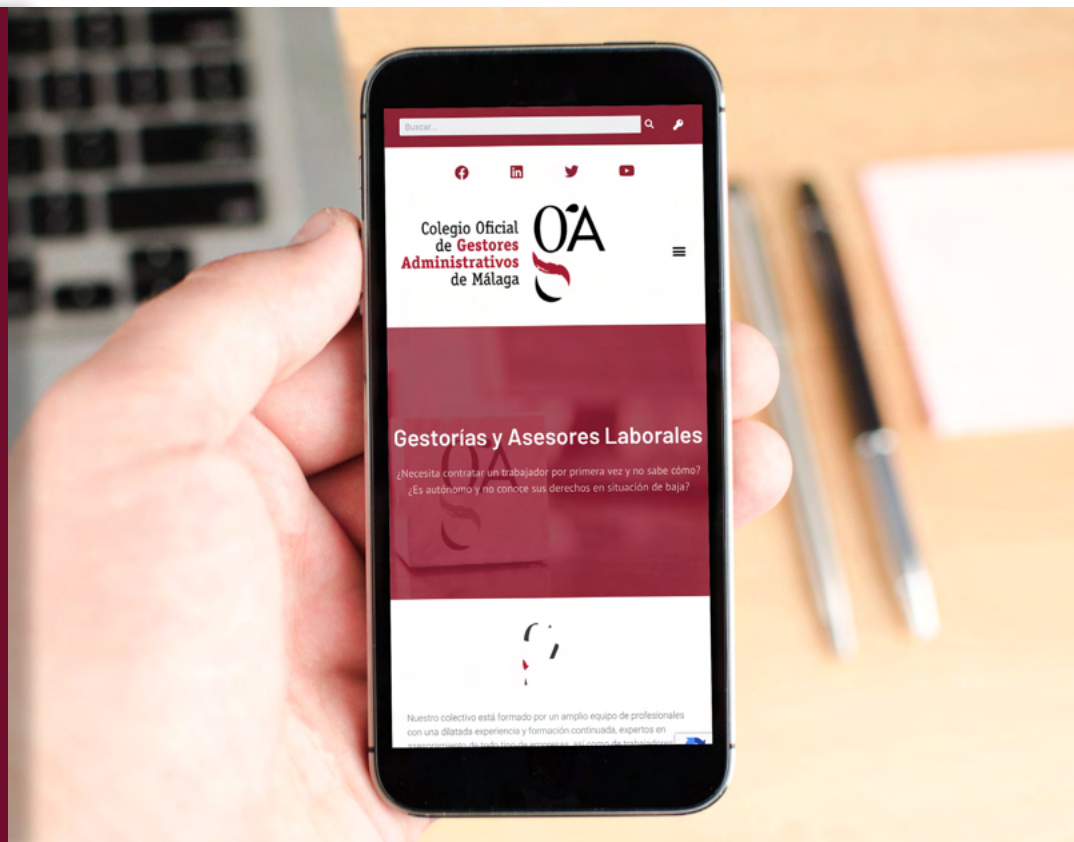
Buscar...

Colegio Oficial de Gestores Administrativos de Málaga

GA

Gestorías y Asesores Laborales

¿Necesita contratar un trabajador por primera vez y no sabe cómo? ¿Es autónomo y no conoce sus derechos en situación de baja?

Nuestro colectivo está formado por un amplio equipo de profesionales con una dilatada experiencia y formación continuada, expertos en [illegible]